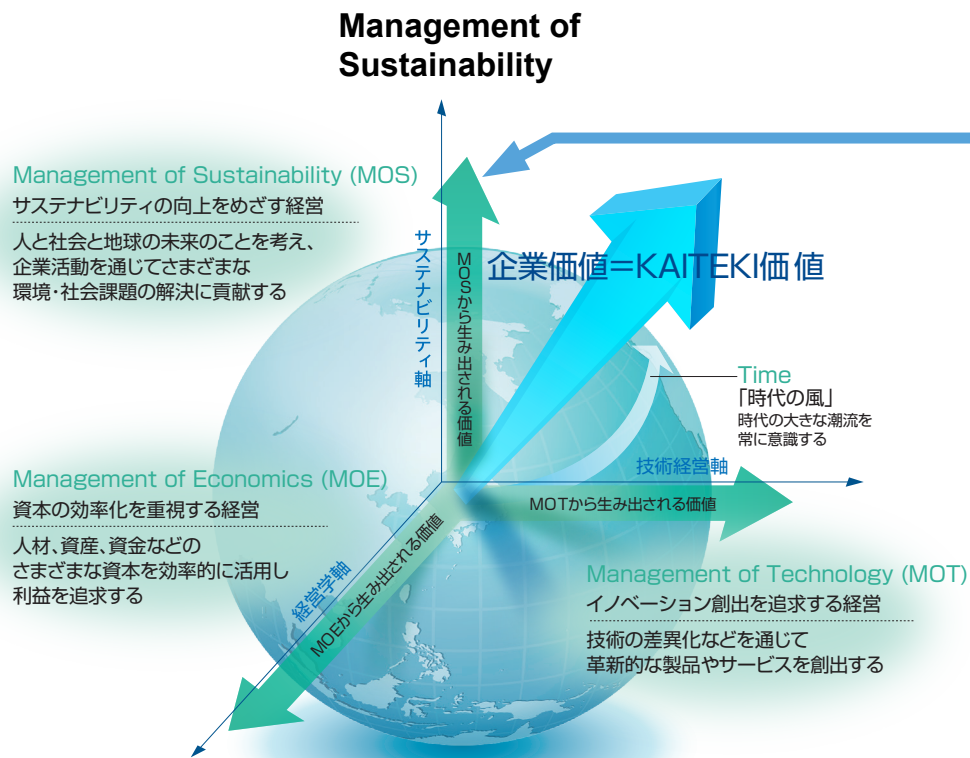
Management of Sustainability

Management of Sustainability (MOS)
サステナビリティの向上をめざす経営

人と社会と地球の未来のことを考え、企業活動を通じてさまざまな環境・社会課題の解決に貢献する

サステナビリティ軸

MOSから生み出される価値

企業価値=KAITEKI価値

Time
「時代の風」
時代の大きな潮流を常に意識する

技術経営軸

MOTから生み出される価値

Management of Economics (MOE)
資本の効率化を重視する経営

人材、資産、資金などのさまざまな資本を効率的に活用し利益を追求する

経営学軸

MOEから生み出される価値

Management of Technology (MOT)
イノベーション創出を追求する経営

技術の差異化などを通じて革新的な製品やサービスを創出する